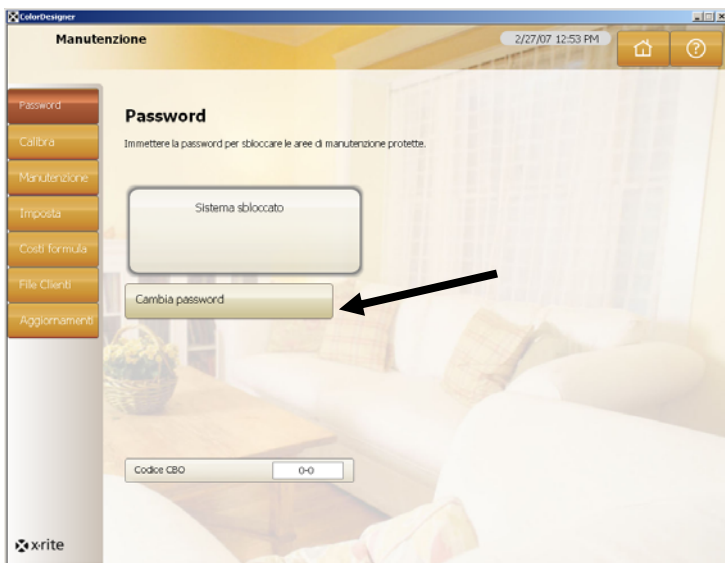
ColorDesigner

Manutenzione

2/27/07 12:53 PM

Password

Calibra

Manutenzione

Imposta

Costi formula

File Clienti

Aggiornamenti

Password

Immettere la password per sbloccare le aree di manutenzione protette.

Sistema sbloccato

Cambia password

Codice CBO 0-0

x-rite